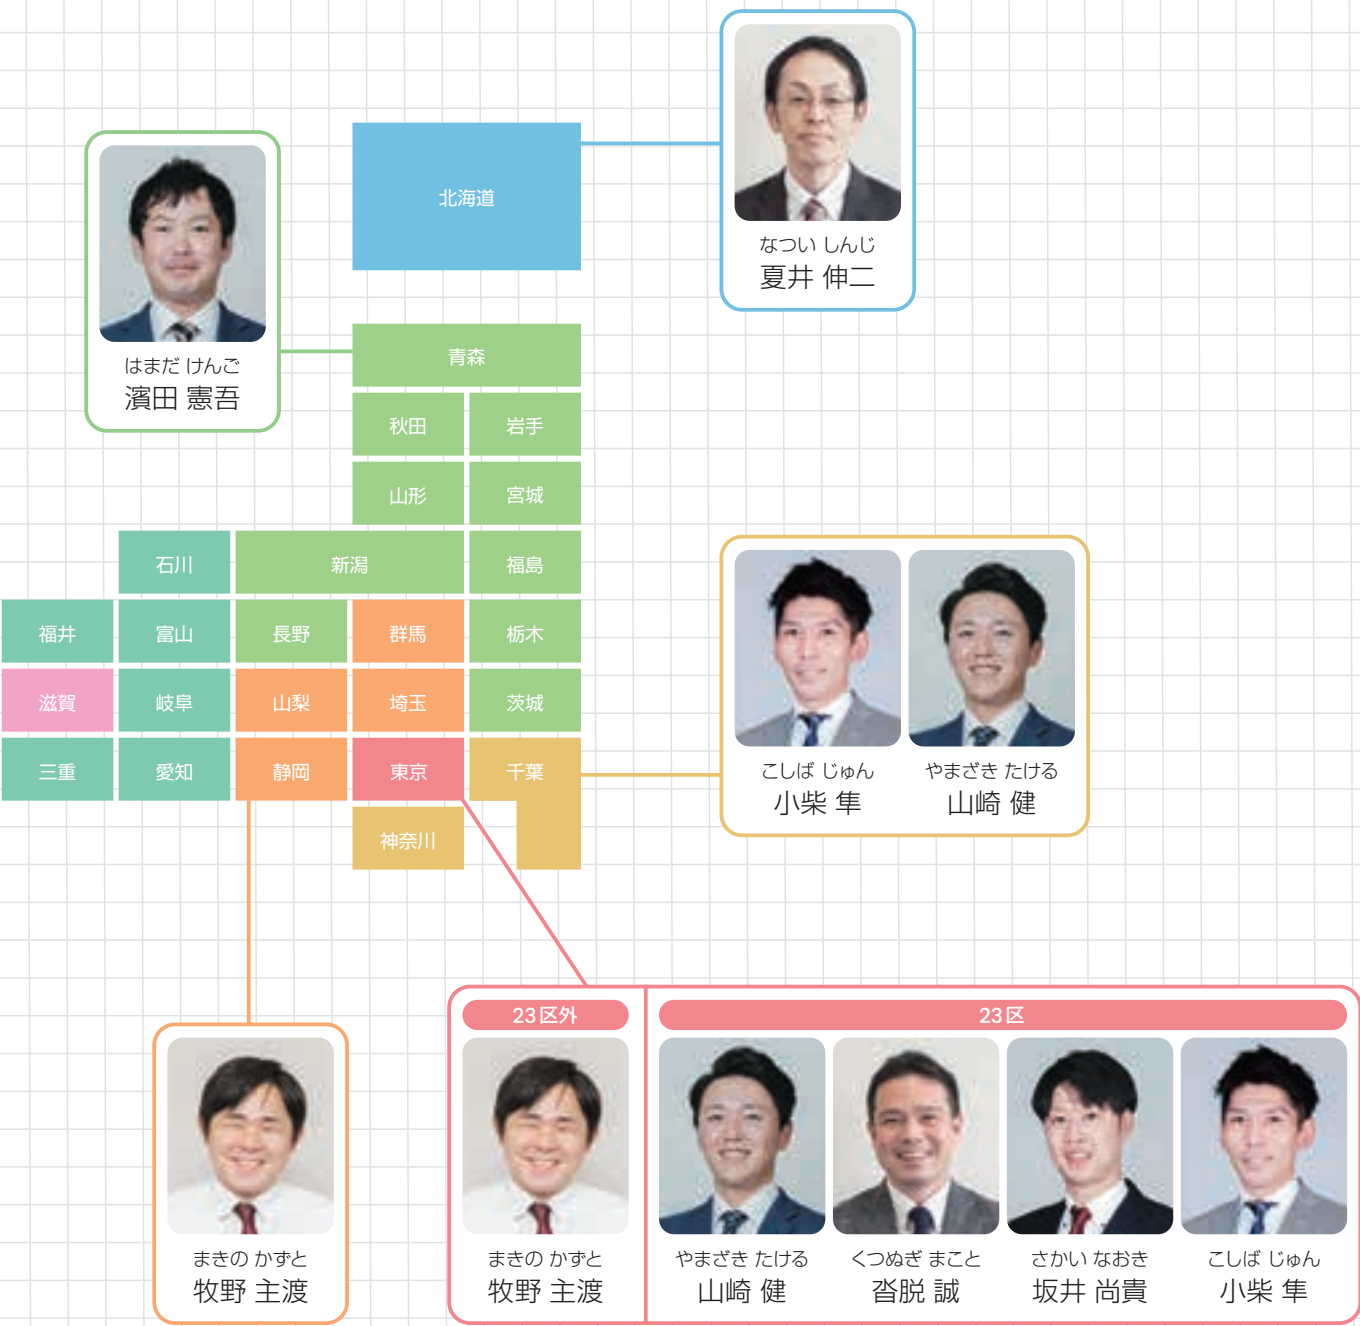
はまだ けんご
濱田 憲吾

北海道

なつい しんじ
夏井 伸二

青森
秋田
岩手
山形
宮城
石川
新潟
福島
福井
富山
長野
群馬
栃木
滋賀
岐阜
山梨
埼玉
茨城
三重
愛知
静岡
東京
千葉
神奈川

こしば じゅん
小柴 隼

やまざき たける
山崎 健

まきの かずと
牧野 主渡

23区外

まきの かずと
牧野 主渡

23区

やまざき たける
山崎 健

くつぬぎ まこと
沓脱 誠

さかい なおき
坂井 尚貴

こしば じゅん
小柴 隼